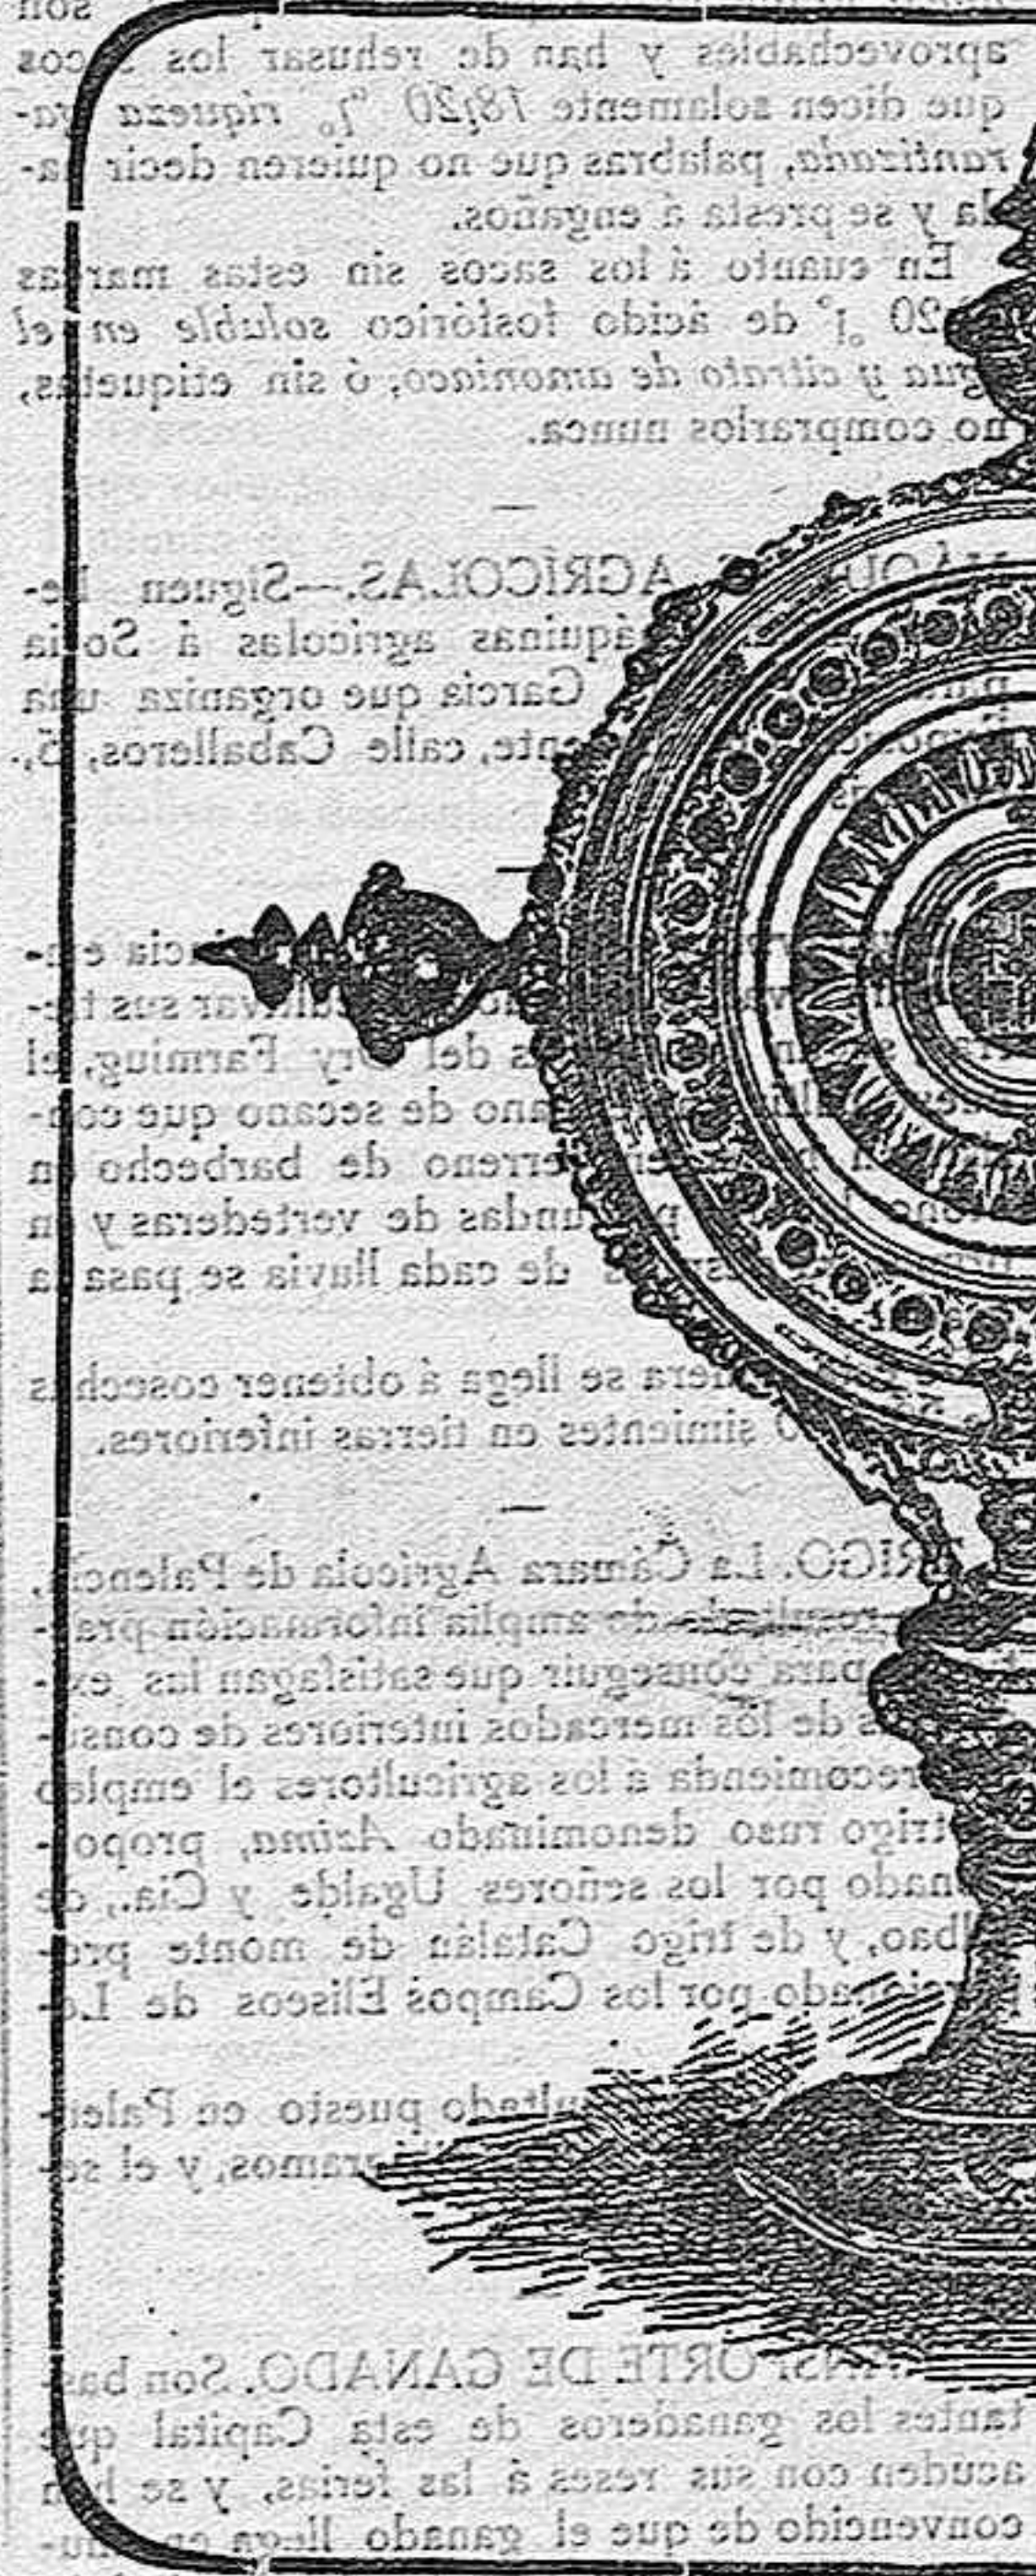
son
aprovechables y han de rehusar los sacos que dicen solamente 18,20 % riqueza garantizada, palabras que no quieren decir nada y se presta á engaños.

En cuanto á los sacos sin estas marcas 20 % de ácido fosfórico soluble en el agua y citrato de amoníaco; ó sin etiquetas, no comprarlos nunca.

—

MÁQUINAS AGRÍCOLAS.—Siguen llegando máquinas agrícolas á Soria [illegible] García que organiza una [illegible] calle Caballeros, 5.

—

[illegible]cia en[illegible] cultivar sus tie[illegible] del Dry Farming, el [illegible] de secano que con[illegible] terreno de barbecho en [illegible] de vertederas y en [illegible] de cada lluvia se pasa la

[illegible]era se llega á obtener cosechas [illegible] simientes en tierras inferiores.

—

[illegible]RIGO. La Cámara Agrícola de Palencia, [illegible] de amplia información pra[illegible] para conseguir que satisfagan las ex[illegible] de los mercados interiores de consu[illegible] recomienda á los agricultores el empleo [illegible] trigo ruso denominado Azima, propo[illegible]nado por los señores Ugalde y Cía., de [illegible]lbao, y de trigo Catalán de monte pre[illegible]rcionado por los Campos Elíseos de Le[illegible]

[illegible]ultado puesto en Palen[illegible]ramos, y el se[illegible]

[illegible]ORTE DE GANADO. Son bastantes los ganaderos de esta Capital que acuden con sus reses á las ferias, y se han convencido de que el ganado llega en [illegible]